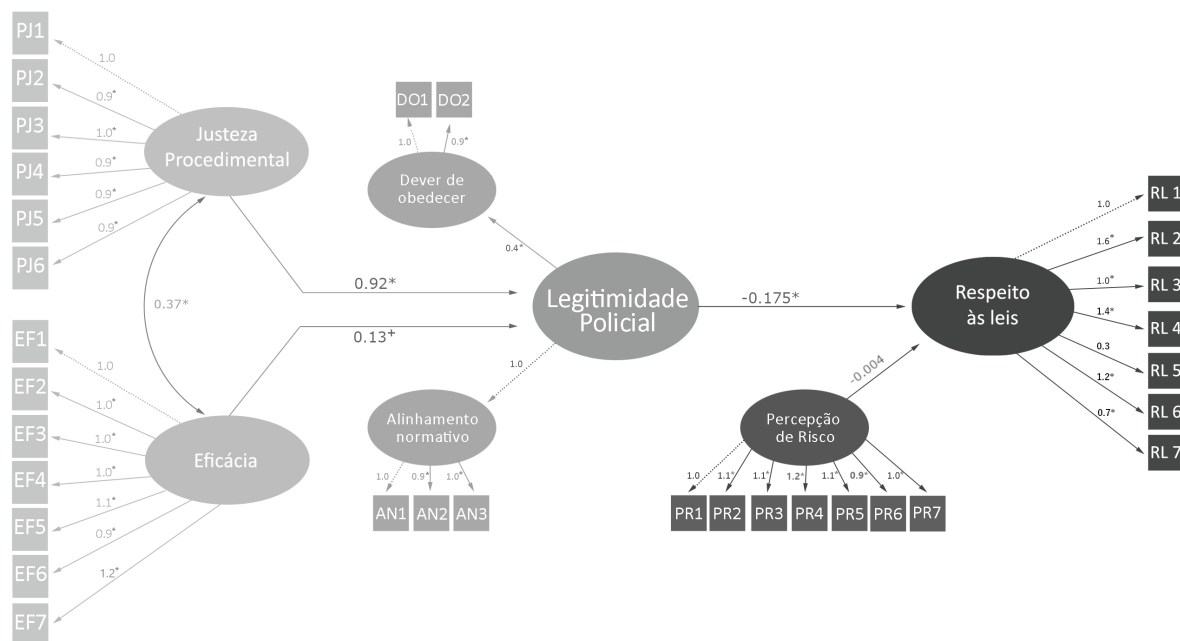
PJ1
PJ2
PJ3
PJ4
PJ5
PJ6
1.0
0.9*
1.0*
0.9*
0.9*
0.9*
Justeza Procedimental
0.37*
EF1
EF2
EF3
EF4
EF5
EF6
EF7
1.0
1.0*
1.0*
1.0*
1.1*
0.9*
1.2*
Eficácia
DO1
DO2
1.0
0.9*
Dever de obedecer
0.4*
0.92*
0.13+
Legitimidade Policial
1.0
Alinhamento normativo
1.0
0.9*
1.0*
AN1
AN2
AN3
-0.175*
Respeito às leis
-0.004
Percepção de Risco
1.0
1.1*
1.1*
1.2*
1.1*
0.9*
1.0*
PR1
PR2
PR3
PR4
PR5
PR6
PR7
1.0
1.6*
1.0*
1.4*
0.3
1.2*
0.7*
RL 1
RL 2
RL 3
RL 4
RL 5
RL 6
RL 7